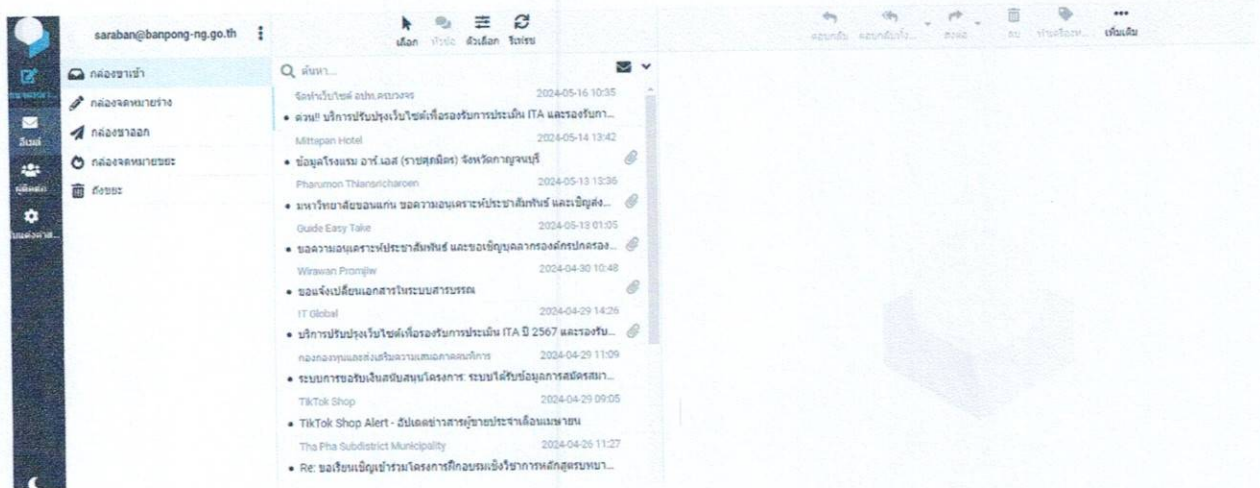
saraban@banpong-ng.go.th

เลือก ทำเป็น ตัวเลือก รีเฟรช

ตอบกลับ ตอบกลับทั้ง... ส่งต่อ ลบ ทำเครื่องห... เพิ่มเติม

เขียนจดห...
อีเมล์
ผู้ติดต่อ
การตั้งค่าส...

กล่องขาเข้า
กล่องจดหมายร่าง
กล่องขาออก
กล่องจดหมายขยะ
ถังขยะ

ค้นหา...

จังหวัดเว็บไซต์ อปท.ครบวงจร 2024-05-16 10:35
• ด่วน!! บริการปรับปรุงเว็บไซต์เพื่อรองรับการประเมิน ITA และรองรับกา...

Mittapan Hotel 2024-05-14 13:42
• ข้อมูลโรงแรม อาร์.เอส (ราชสุขมิตร) จังหวัดกาญจนบุรี

Pharumon Thiansricharoen 2024-05-13 13:36
• มหาวิทยาลัยขอนแก่น ขอความอนุเคราะห์ประชาสัมพันธ์ และเชิญส่ง...

Guide Easy Take 2024-05-13 01:05
• ขอความอนุเคราะห์ประชาสัมพันธ์ และขอเชิญบุคลากรองค์กรปกครอง...

Wirawan Promjiw 2024-04-30 10:48
• ขอแจ้งเปลี่ยนเอกสารในระบบสารบรรณ

IT Global 2024-04-29 14:26
• บริการปรับปรุงเว็บไซต์เพื่อรองรับการประเมิน ITA ปี 2567 และรองรับ...

กองกองทุนและส่งเสริมความเสมอภาคทางการ 2024-04-29 11:09
• ระบบการขอรับเงินสนับสนุนโครงการ: ระบบได้รับข้อมูลการสมัครสมา...

TikTok Shop 2024-04-29 09:05
• TikTok Shop Alert - อัปเดตข่าวสารผู้ขายประจำเดือนเมษายน

Tha Pha Subdistrict Municipality 2024-04-26 11:27
• Re: ขอเรียนเชิญเข้าร่วมโครงการฝึกอบรมเชิงวิชาการหลักสูตรพนา...